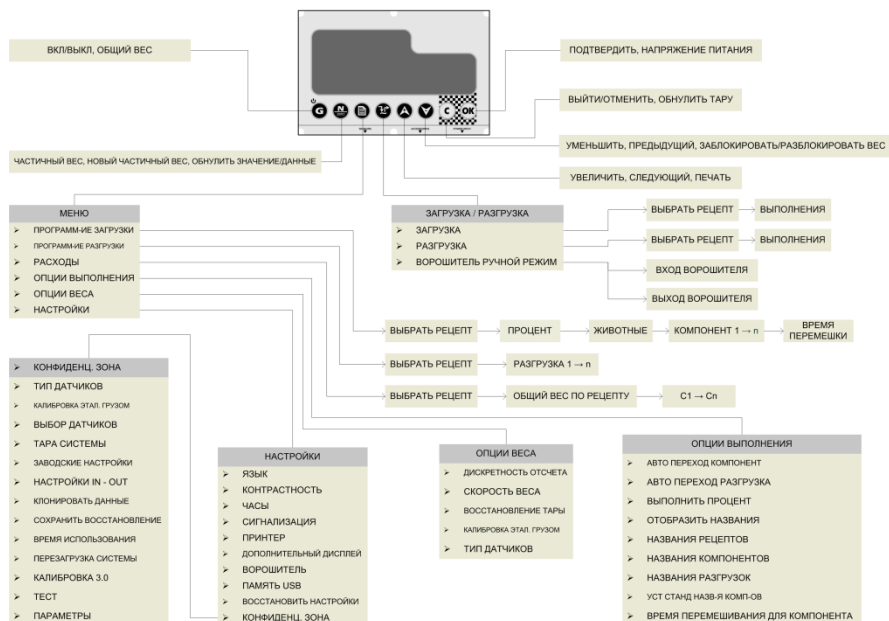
ВКЛ/ВЫКЛ, ОБЩИЙ ВЕС

ПОДТВЕРДИТЬ, НАПРЯЖЕНИЕ ПИТАНИЯ

ВЫЙТИ/ОТМЕНИТЬ, ОБНУЛИТЬ ТАРУ

УМЕНЬШИТЬ, ПРЕДЫДУЩИЙ, ЗАБЛОКИРОВАТЬ/РАЗБЛОКИРОВАТЬ ВЕС

ЧАСТИЧНЫЙ ВЕС, НОВЫЙ ЧАСТИЧНЫЙ ВЕС, ОБНУЛИТЬ ЗНАЧЕНИЕ/ДАННЫЕ

УВЕЛИЧИТЬ, СЛЕДУЮЩИЙ, ПЕЧАТЬ

G N C OK

МЕНЮ
ПРОГРАММ-ИЕ ЗАГРУЗКИ
ПРОГРАММ-ИЕ РАЗГРУЗКИ
РАСХОДЫ
ОПЦИИ ВЫПОЛНЕНИЯ
ОПЦИИ ВЕСА
НАСТРОЙКИ

ЗАГРУЗКА / РАЗГРУЗКА
ЗАГРУЗКА
РАЗГРУЗКА
ВОРОШИТЕЛЬ РУЧНОЙ РЕЖИМ

ВЫБРАТЬ РЕЦЕПТ → ВЫПОЛНЕНИЯ
ВЫБРАТЬ РЕЦЕПТ → ВЫПОЛНЕНИЯ
ВХОД ВОРОШИТЕЛЯ
ВЫХОД ВОРОШИТЕЛЯ

ВЫБРАТЬ РЕЦЕПТ → ПРОЦЕНТ → ЖИВОТНЫЕ → КОМПОНЕНТ 1 → n → ВРЕМЯ ПЕРЕМЕШКИ
ВЫБРАТЬ РЕЦЕПТ → РАЗГРУЗКА 1 → n
ВЫБРАТЬ РЕЦЕПТ → ОБЩИЙ ВЕС ПО РЕЦЕПТУ → C1 → Cn

КОНФИДЕНЦ. ЗОНА
ТИП ДАТЧИКОВ
КАЛИБРОВКА ЭТАЛ. ГРУЗОМ
ВЫБОР ДАТЧИКОВ
ТАРА СИСТЕМЫ
ЗАВОДСКИЕ НАСТРОЙКИ
НАСТРОЙКИ IN - OUT
КЛОНИРОВАТЬ ДАННЫЕ
СОХРАНИТЬ ВОССТАНОВЛЕНИЕ
ВРЕМЯ ИСПОЛЬЗОВАНИЯ
ПЕРЕЗАГРУЗКА СИСТЕМЫ
КАЛИБРОВКА 3.0
ТЕСТ
ПАРАМЕТРЫ

НАСТРОЙКИ
ЯЗЫК
КОНТРАСТНОСТЬ
ЧАСЫ
СИГНАЛИЗАЦИЯ
ПРИНТЕР
ДОПОЛНИТЕЛЬНЫЙ ДИСПЛЕЙ
ВОРОШИТЕЛЬ
ПАМЯТЬ USB
ВОССТАНОВИТЬ НАСТРОЙКИ
КОНФИДЕНЦ. ЗОНА

ОПЦИИ ВЕСА
ДИСКРЕТНОСТЬ ОТСЧЕТА
СКОРОСТЬ ВЕСА
ВОССТАНОВЛЕНИЕ ТАРЫ
КАЛИБРОВКА ЭТАЛ. ГРУЗОМ
ТИП ДАТЧИКОВ

ОПЦИИ ВЫПОЛНЕНИЯ
АВТО ПЕРЕХОД КОМПОНЕНТ
АВТО ПЕРЕХОД РАЗГРУЗКА
ВЫПОЛНИТЬ ПРОЦЕНТ
ОТОБРАЗИТЬ НАЗВАНИЯ
НАЗВАНИЯ РЕЦЕПТОВ
НАЗВАНИЯ КОМПОНЕНТОВ
НАЗВАНИЯ РАЗГРУЗОК
УСТ СТАНД НАЗВ-Я КОМП-ОВ
ВРЕМЯ ПЕРЕМЕШИВАНИЯ ДЛЯ КОМПОНЕНТА